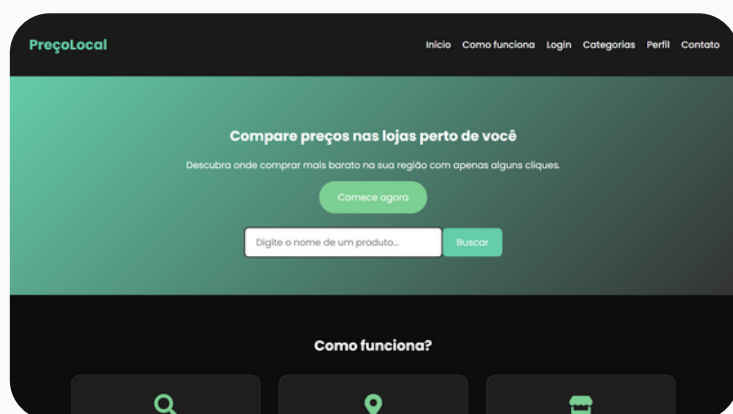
PreçoLocal

Início Como funciona Login Categorias Perfil Contato

Compare preços nas lojas perto de você

Descubra onde comprar mais barato na sua região com apenas alguns cliques.

Comece agora

Digite o nome de um produto...

Buscar

Como funciona?